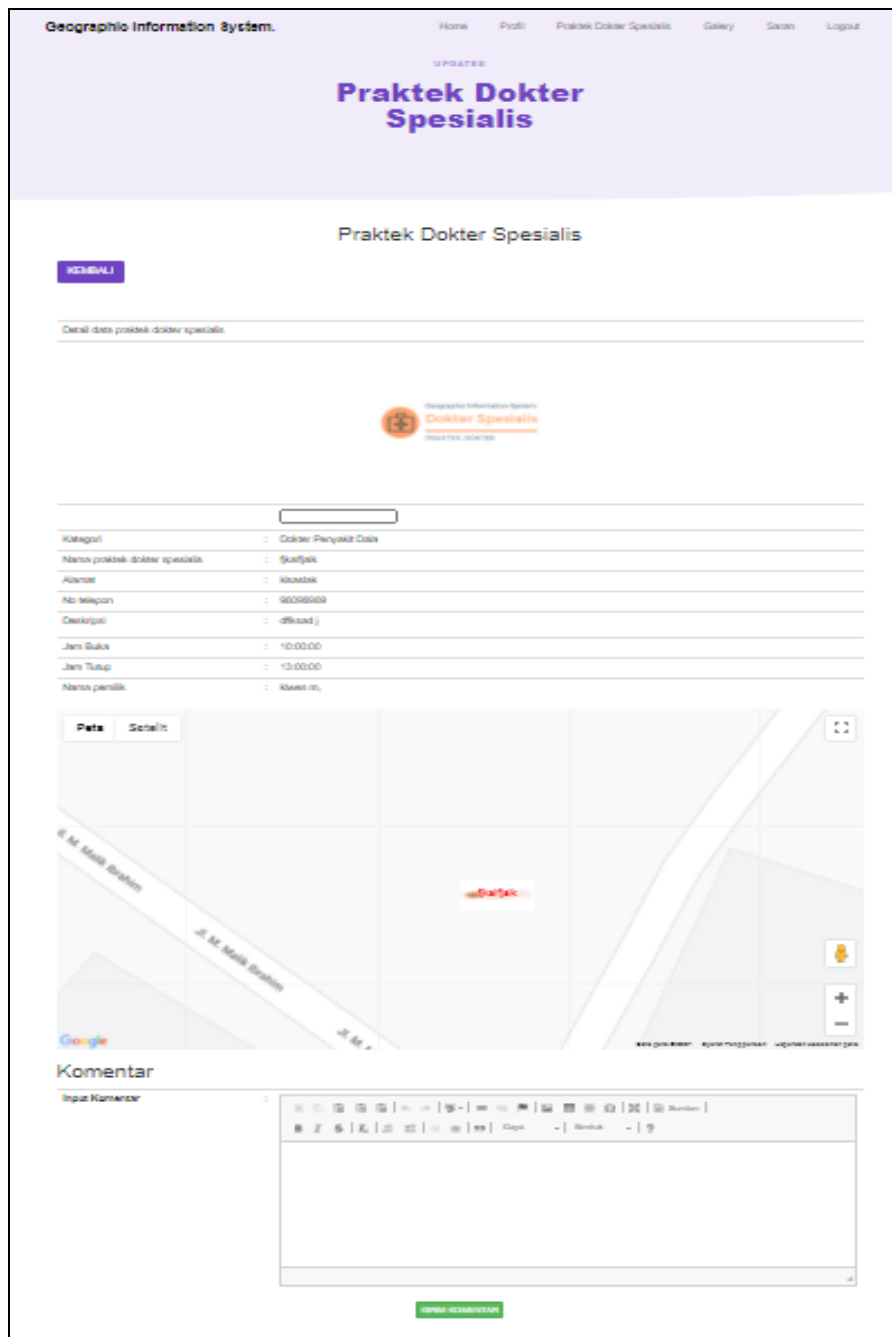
Geographic Information System.

Home Profil Praktek Dokter Spesialis Galery Saran Logout

UPDATES

Praktek Dokter Spesialis

Praktek Dokter Spesialis

KEMBALI

Detail data praktek dokter spesialis

Geographic Information System
Dokter Spesialis
PRAKTEK DOKTER

| | |
|---|---|
| Kategori | : Dokter Penyakit Dala |
| Nama praktek dokter spesialis | : fjkafjalk |
| Alamat | : kkxxlak |
| No telepon | : 98098909 |
| Deskripsi | : dflkxad j |
| Jam Buka | : 10:00:00 |
| Jam Tutup | : 13:00:00 |
| Nama pemilik | : kiwen m, |

Peta Satelit

Jl. M. Malik Ibrahim

Jl. M. Malik Ibrahim

Jl. M. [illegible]

fjkafjalk

Google

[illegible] Syarat Penggunaan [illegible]

Komentar

Input Komentar :

Sumber

Gaya Bentuk

KIRIM KOMENTAR